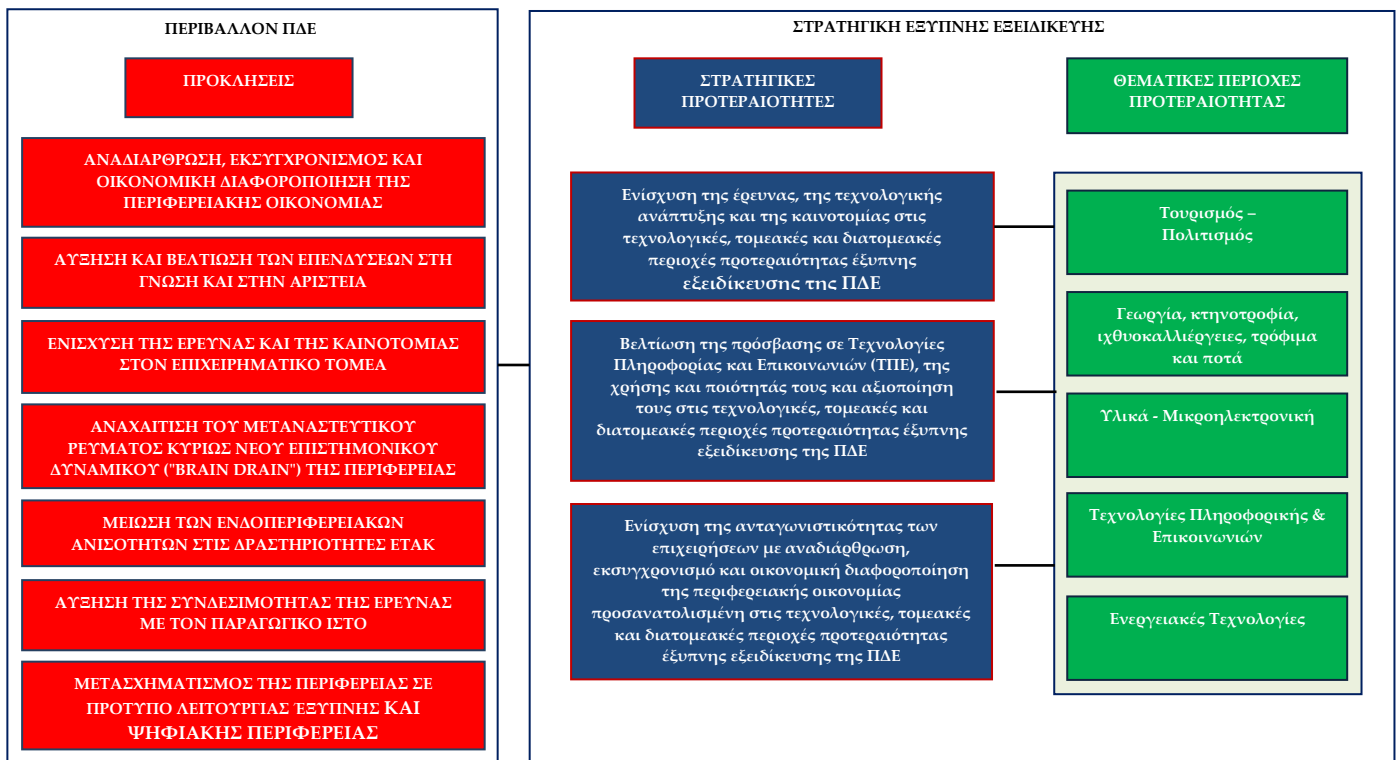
ΠΕΡΙΒΑΛΛΟΝ ΠΔΕ

ΠΡΟΚΛΗΣΕΙΣ

ΑΝΑΔΙΑΡΘΡΩΣΗ, ΕΚΣΥΓΧΡΟΝΙΣΜΟΣ ΚΑΙ ΟΙΚΟΝΟΜΙΚΗ ΔΙΑΦΟΡΟΠΟΙΗΣΗ ΤΗΣ ΠΕΡΙΦΕΡΕΙΑΚΗΣ ΟΙΚΟΝΟΜΙΑΣ

ΑΥΞΗΣΗ ΚΑΙ ΒΕΛΤΙΩΣΗ ΤΩΝ ΕΠΕΝΔΥΣΕΩΝ ΣΤΗ ΓΝΩΣΗ ΚΑΙ ΣΤΗΝ ΑΡΙΣΤΕΙΑ

ΕΝΙΣΧΥΣΗ ΤΗΣ ΕΡΕΥΝΑΣ ΚΑΙ ΤΗΣ ΚΑΙΝΟΤΟΜΙΑΣ ΣΤΟΝ ΕΠΙΧΕΙΡΗΜΑΤΙΚΟ ΤΟΜΕΑ

ΑΝΑΧΑΙΤΙΣΗ ΤΟΥ ΜΕΤΑΝΑΣΤΕΥΤΙΚΟΥ ΡΕΥΜΑΤΟΣ ΚΥΡΙΩΣ ΝΕΟΥ ΕΠΙΣΤΗΜΟΝΙΚΟΥ ΔΥΝΑΜΙΚΟΥ ("BRAIN DRAIN") ΤΗΣ ΠΕΡΙΦΕΡΕΙΑΣ

ΜΕΙΩΣΗ ΤΩΝ ΕΝΔΟΠΕΡΙΦΕΡΕΙΑΚΩΝ ΑΝΙΣΟΤΗΤΩΝ ΣΤΙΣ ΔΡΑΣΤΗΡΙΟΤΗΤΕΣ ΕΤΑΚ

ΑΥΞΗΣΗ ΤΗΣ ΣΥΝΔΕΣΙΜΟΤΗΤΑΣ ΤΗΣ ΕΡΕΥΝΑΣ ΜΕ ΤΟΝ ΠΑΡΑΓΩΓΙΚΟ ΙΣΤΟ

ΜΕΤΑΣΧΗΜΑΤΙΣΜΟΣ ΤΗΣ ΠΕΡΙΦΕΡΕΙΑΣ ΣΕ ΠΡΟΤΥΠΟ ΛΕΙΤΟΥΡΓΙΑΣ ΈΞΥΠΝΗΣ ΚΑΙ ΨΗΦΙΑΚΗΣ ΠΕΡΙΦΕΡΕΙΑΣ

ΣΤΡΑΤΗΓΙΚΗ ΕΞΥΠΝΗΣ ΕΞΕΙΔΙΚΕΥΣΗΣ

ΣΤΡΑΤΗΓΙΚΕΣ ΠΡΟΤΕΡΑΙΟΤΗΤΕΣ

ΘΕΜΑΤΙΚΕΣ ΠΕΡΙΟΧΕΣ ΠΡΟΤΕΡΑΙΟΤΗΤΑΣ

Ενίσχυση της έρευνας, της τεχνολογικής ανάπτυξης και της καινοτομίας στις τεχνολογικές, τομεακές και διατομεακές περιοχές προτεραιότητας έξυπνης εξειδίκευσης της ΠΔΕ

Βελτίωση της πρόσβασης σε Τεχνολογίες Πληροφορίας και Επικοινωνιών (ΤΠΕ), της χρήσης και ποιότητάς τους και αξιοποίηση τους στις τεχνολογικές, τομεακές και διατομεακές περιοχές προτεραιότητας έξυπνης εξειδίκευσης της ΠΔΕ

Ενίσχυση της ανταγωνιστικότητας των επιχειρήσεων με αναδιάρθωση, εκσυγχρονισμό και οικονομική διαφοροποίηση της περιφερειακής οικονομίας προσανατολισμένη στις τεχνολογικές, τομεακές και διατομεακές περιοχές προτεραιότητας έξυπνης εξειδίκευσης της ΠΔΕ

Τουρισμός – Πολιτισμός

Γεωργία, κτηνοτροφία, ιχθυοκαλλιέργειες, τρόφιμα και ποτά

Υλικά - Μικροηλεκτρονική

Τεχνολογίες Πληροφορικής & Επικοινωνιών

Ενεργειακές Τεχνολογίες